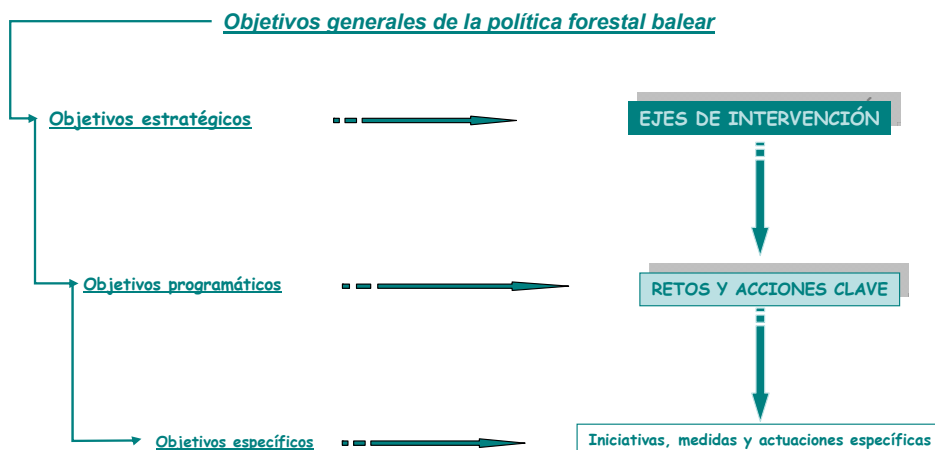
Objetivos generales de la política forestal balear

Objetivos estratégicos

EJES DE INTERVENCIÓN

Objetivos programáticos

RETOS Y ACCIONES CLAVE

Objetivos específicos

Iniciativas, medidas y actuaciones específicas